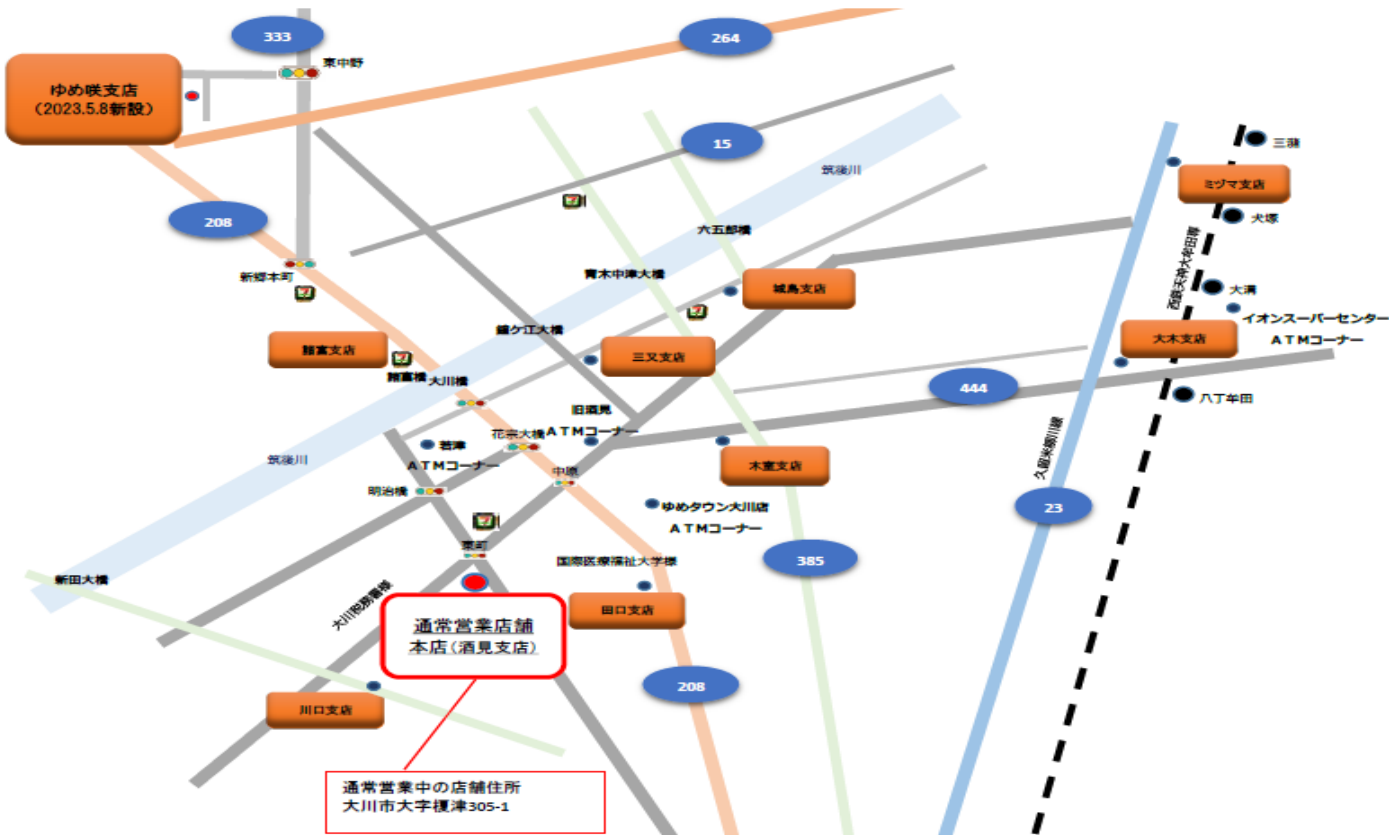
333
264
東中野
ゆめ咲支店
（2023.5.8新設）
15
筑後川
三潴
ミヅマ支店
犬塚
208
六五郎橋
新郷本町
青木中津大橋
城島支店
大溝
西鉄天神大牟田線
イオンスーパーセンター
ＡＴＭコーナー
大木支店
諸富支店
鐘ケ江大橋
三又支店
諸富橋
大川橋
444
八丁牟田
旧酒見
ＡＴＭコーナー
花宗大橋
若津
ＡＴＭコーナー
筑後川
木室支店
久留米柳川線
中原
明治橋
ゆめタウン大川店
ＡＴＭコーナー
23
榎町
385
新田大橋
国際医療福祉大学横
大川筑肥線
通常営業店舗
本店（酒見支店）
田口支店
208
川口支店
通常営業中の店舗住所
大川市大字榎津305-1